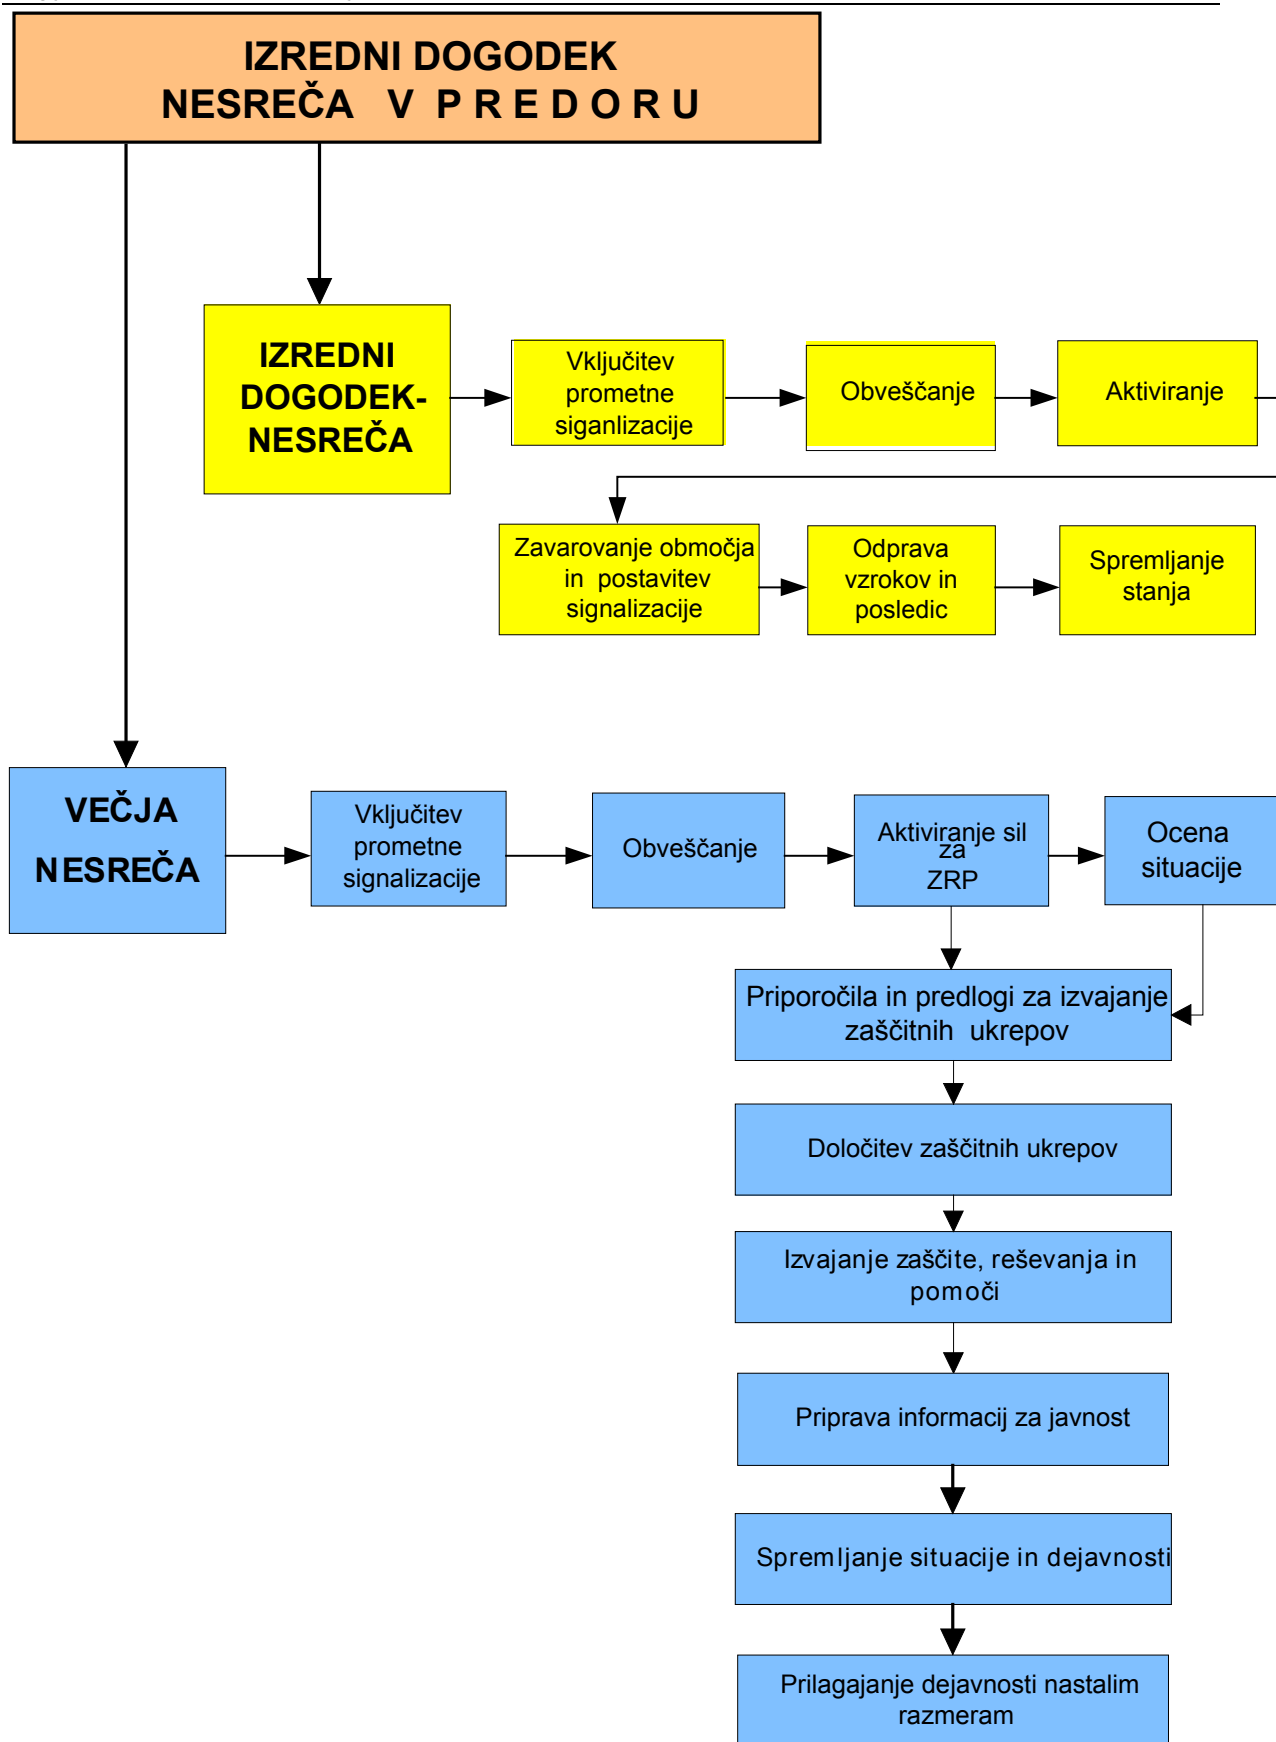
IZREDNI DOGODEK
NESREČA V P R E D O R U

IZREDNI DOGODEK-NESREČA

Vključitev prometne siganlizacije

Obveščanje

Aktiviranje

Zavarovanje območja in postavitev signalizacije

Odprava vzrokov in posledic

Spremljanje stanja

VEČJA NESREČA

Vključitev prometne signalizacije

Obveščanje

Aktiviranje sil za ZRP

Ocena situacije

Priporočila in predlogi za izvajanje zaščitnih ukrepov

Določitev zaščitnih ukrepov

Izvajanje zaščite, reševanja in pomoči

Priprava informacij za javnost

Spremljanje situacije in dejavnosti

Prilagajanje dejavnosti nastalim razmeram